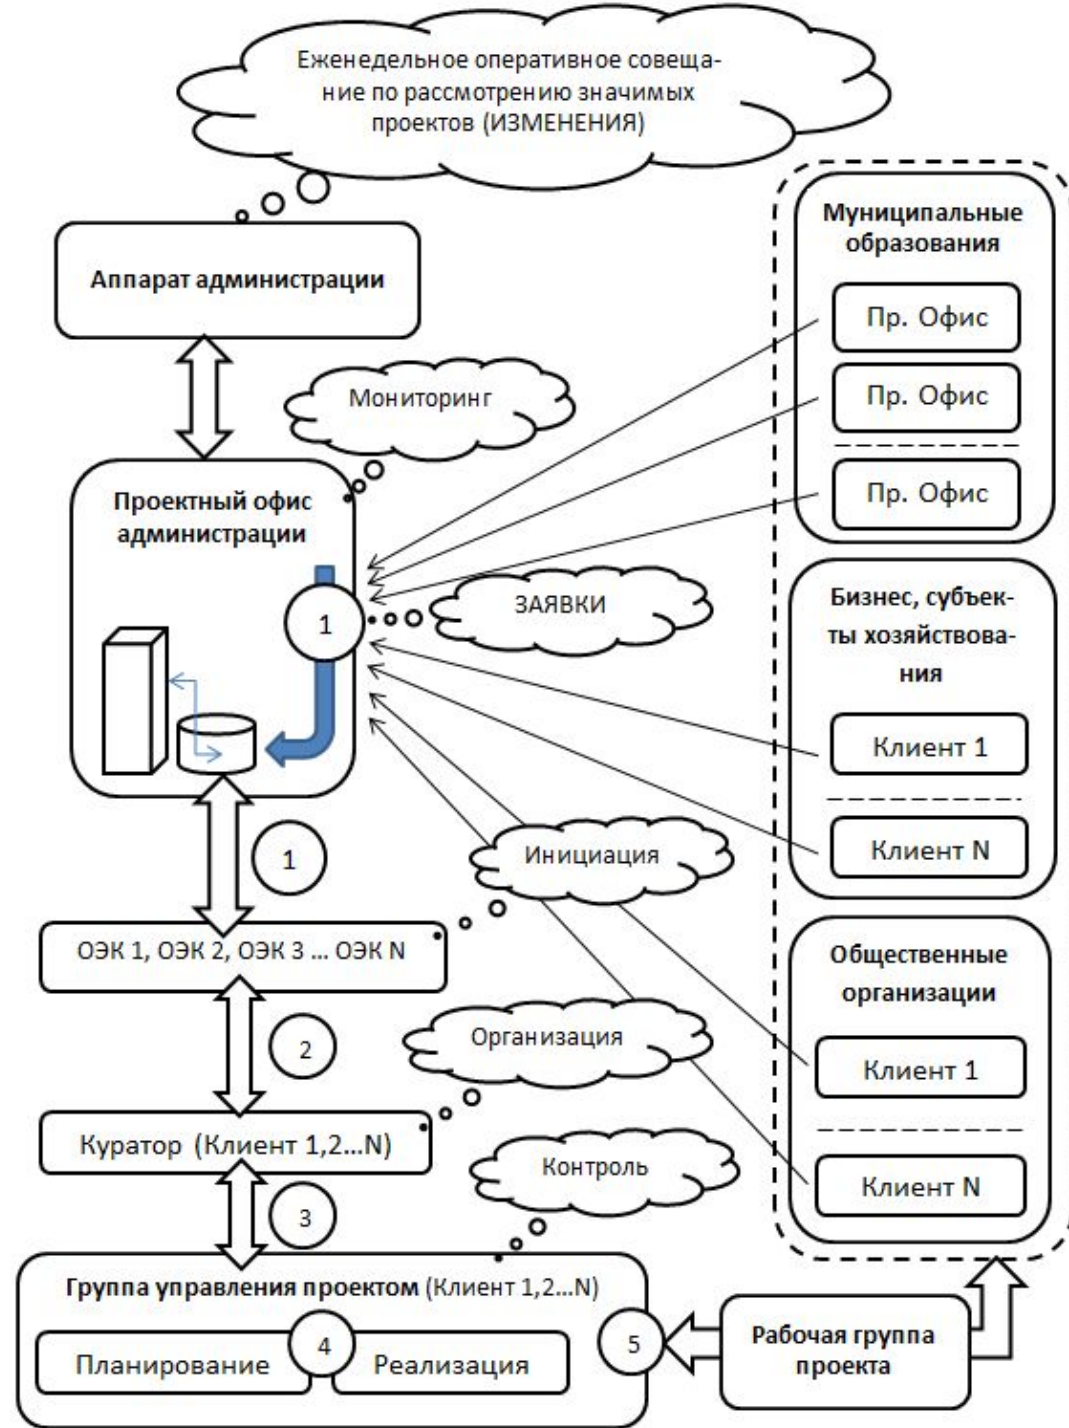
Еженедельное оперативное совещание по рассмотрению значимых проектов (ИЗМЕНЕНИЯ)

Аппарат администрации

Мониторинг

Проектный офис администрации

1

ЗАЯВКИ

1

Инициация

ОЭК 1, ОЭК 2, ОЭК 3 ... ОЭК N

2

Организация

Куратор (Клиент 1,2...N)

3

Контроль

Группа управления проектом (Клиент 1,2...N)

Планирование

4

Реализация

5

Рабочая группа проекта

Муниципальные образования

Пр. Офис

Пр. Офис

Пр. Офис

Бизнес, субъекты хозяйствования

Клиент 1

Клиент N

Общественные организации

Клиент 1

Клиент N